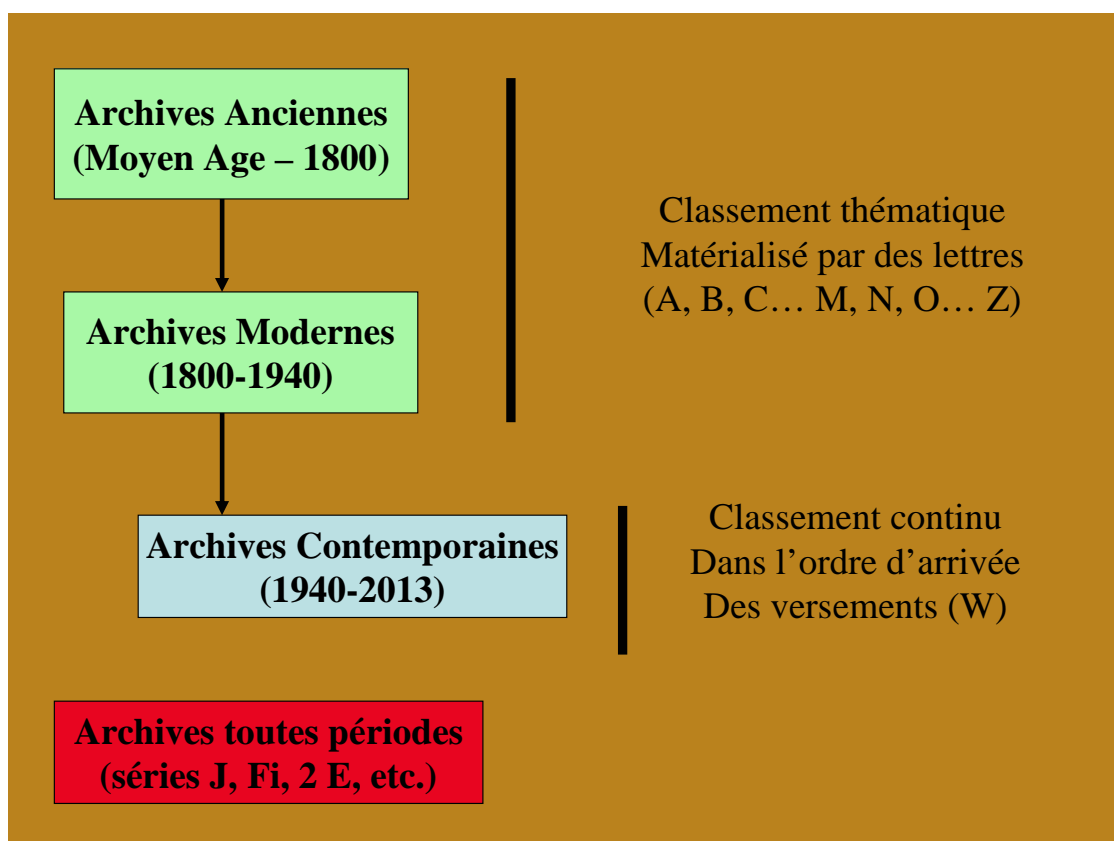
Archives Anciennes
(Moyen Age – 1800)

Archives Modernes
(1800-1940)

Classement thématique
Matérialisé par des lettres
(A, B, C… M, N, O… Z)

Archives Contemporaines
(1940-2013)

Classement continu
Dans l'ordre d'arrivée
Des versements (W)

Archives toutes périodes
(séries J, Fi, 2 E, etc.)